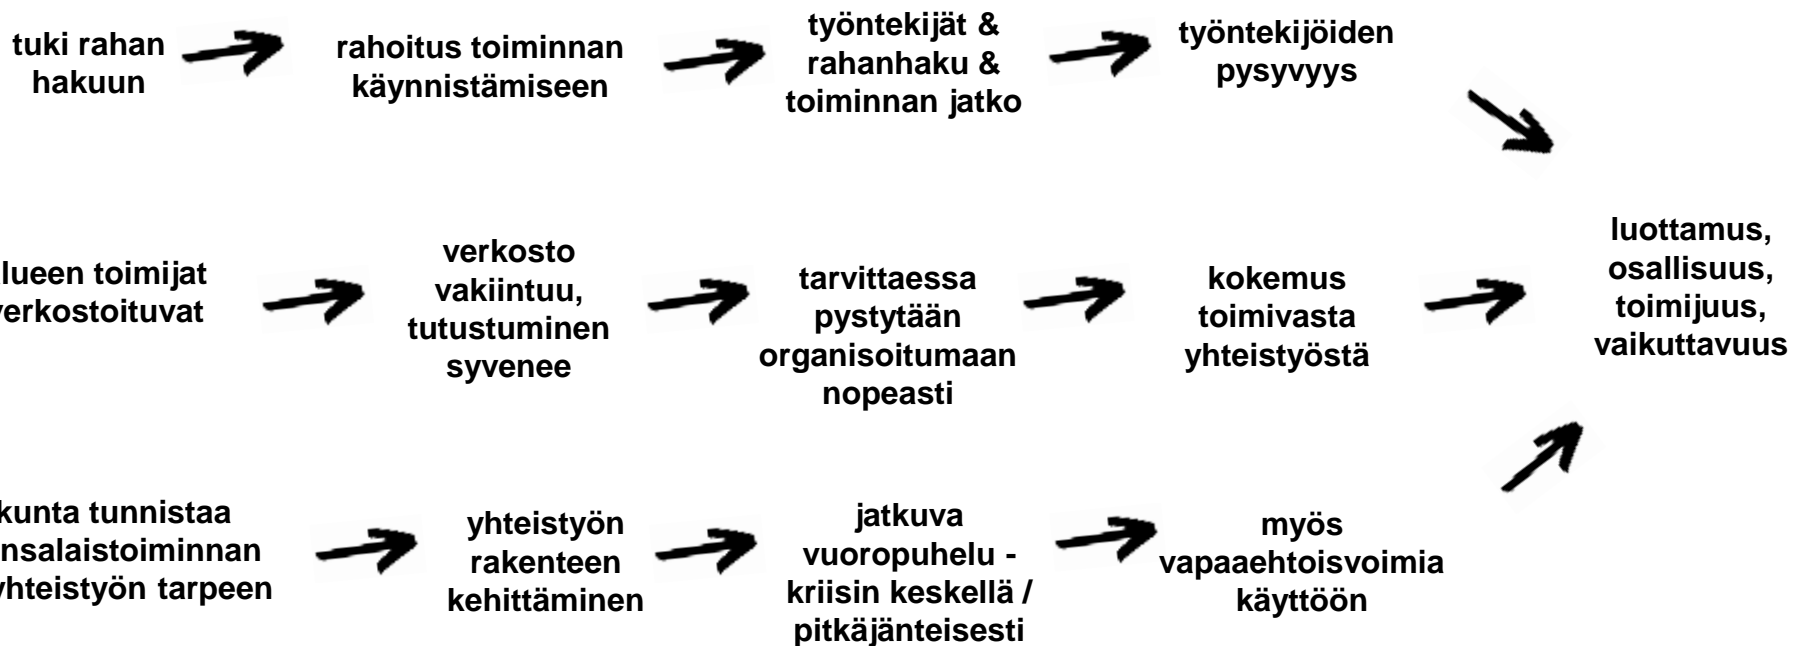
tuki rahan hakuun

rahoitus toiminnan käynnistämiseen

työntekijät & rahanhaku & toiminnan jatko

työntekijöiden pysyvyys

lueen toimijat verkostoituvat

verkosto vakiintuu, tutustuminen syvenee

tarvittaessa pystytään organisoitumaan nopeasti

kokemus toimivasta yhteistyöstä

luottamus, osallisuus, toimijuus, vaikuttavuus

kunta tunnistaa nsalaistoiminnan yhteistyön tarpeen

yhteistyön rakenteen kehittäminen

jatkuva vuoropuhelu - kriisin keskellä / pitkäjänteisesti

myös vapaaehtoisvoimia käyttöön